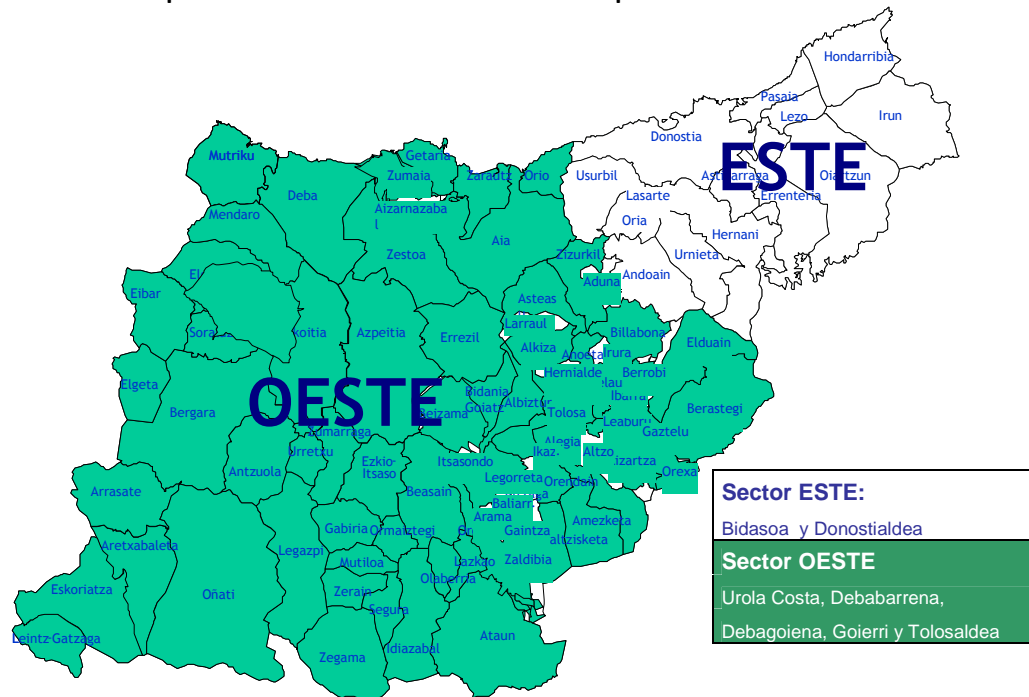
Hondarribia
Pasaia
Lezo
Irun
Donostia
ESTE
Astigarraga
Oiartzun
Usurbil
Lasarte
Errenteria
Oria
Hernani
Urnieta
Andoain
Mutriku
Getaria
Zumaia
Zarautz
Orio
Deba
Aizarnazabal
Mendaro
Zestoa
Aia
Zizurkil
Aduna
El
Eibar
Asteas
Soraluze
Azkoitia
Azpeitia
Errezil
Larraul
Billabona
Elduain
Alkiza
Anoeta
Irura
Elgeta
OESTE
Hernialde
Berrobi
Bidania Goiatz
Albiztur
Ibarra
Bergara
Beizama
Tolosa
Berastegi
Leaburu
Gaztelu
Zumarraga
Alegia
Urretxu
Ezkio-Itsaso
Itsasondo
Ikaztegieta
Altzo
Lizartza
Orexa
Antzuola
Legorreta
Orendain
Arrasate
Beasain
Baliarrain
Gabiria
Ormaiztegi
Arama
Gaintza
Amezketa
Abaltzisketa
Aretxabaleta
Legazpi
Lazkao
Zaldibia
Mutiloa
Olaberria
Eskoriatza
Oñati
Zerain
Segura
Ataun
Leintz-Gatzaga
Idiazabal
Zegama
Sector ESTE:
Bidasoa y Donostialdea
Sector OESTE
Urola Costa, Debabarrena, Debagoiena, Goierri y Tolosaldea